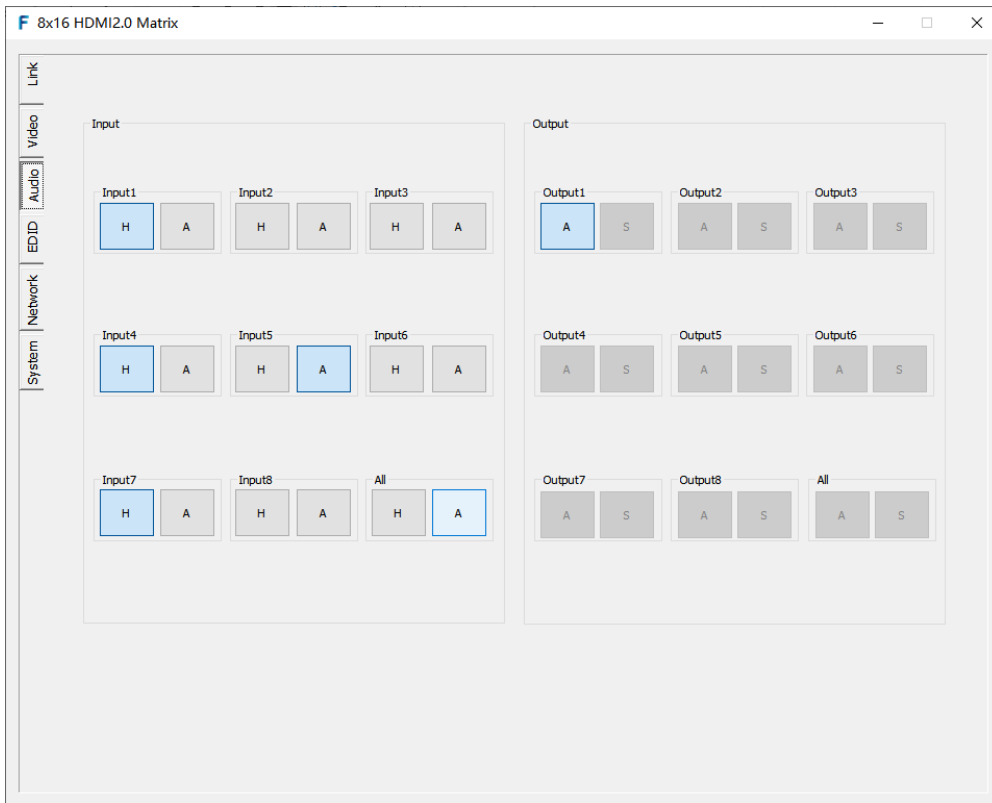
F 8x16 HDMI2.0 Matrix

Link
Video
Audio
EDID
Network
System

Input

Input1
H A
Input2
H A
Input3
H A

Input4
H A
Input5
H A
Input6
H A

Input7
H A
Input8
H A
All
H A

Output

Output1
A S
Output2
A S
Output3
A S

Output4
A S
Output5
A S
Output6
A S

Output7
A S
Output8
A S
All
A S